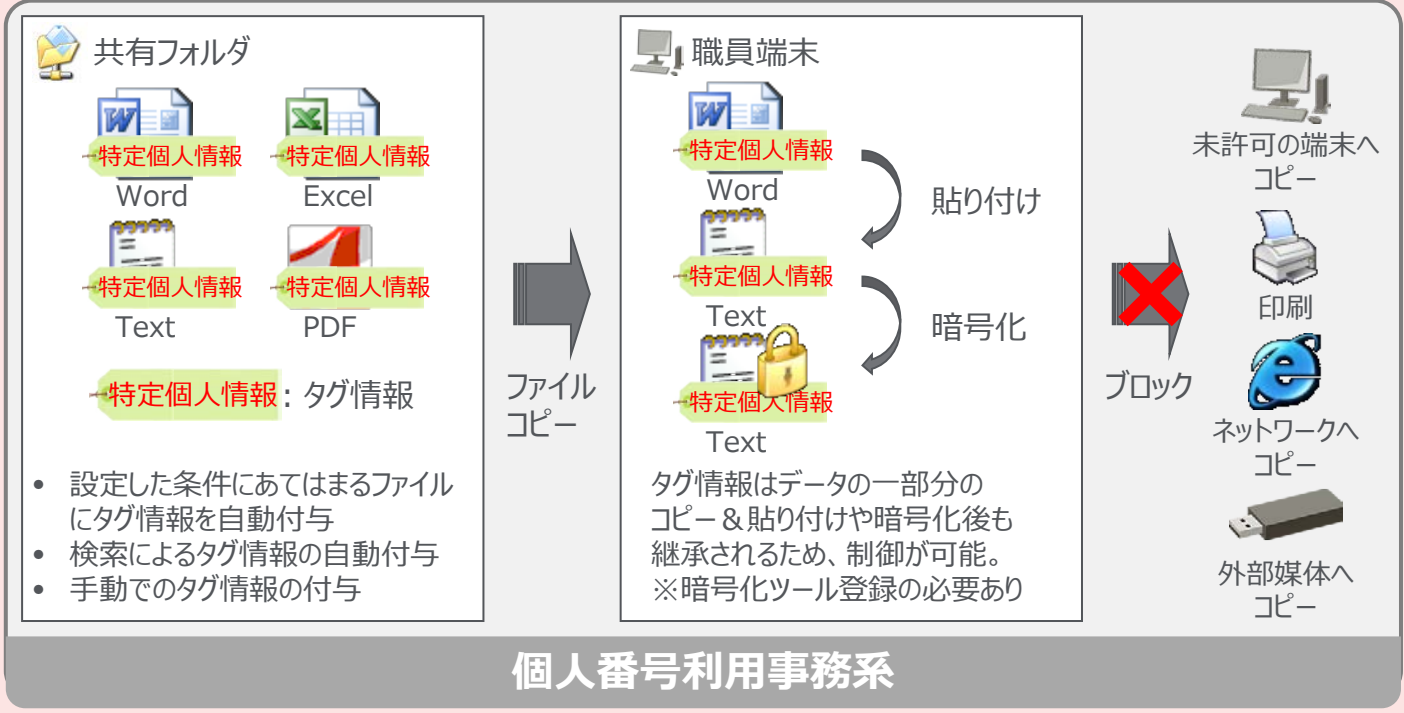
共有フォルダ

特定個人情報
Word

特定個人情報
Excel

特定個人情報
Text

特定個人情報
PDF

特定個人情報：タグ情報

• 設定した条件にあてはまるファイルにタグ情報を自動付与
• 検索によるタグ情報の自動付与
• 手動でのタグ情報の付与

ファイルコピー

職員端末

特定個人情報
Word

貼り付け

特定個人情報
Text

暗号化

特定個人情報
Text

タグ情報はデータの一部分のコピー＆貼り付けや暗号化後も継承されるため、制御が可能。
※暗号化ツール登録の必要あり

ブロック

未許可の端末へコピー

印刷

ネットワークへコピー

外部媒体へコピー

個人番号利用事務系